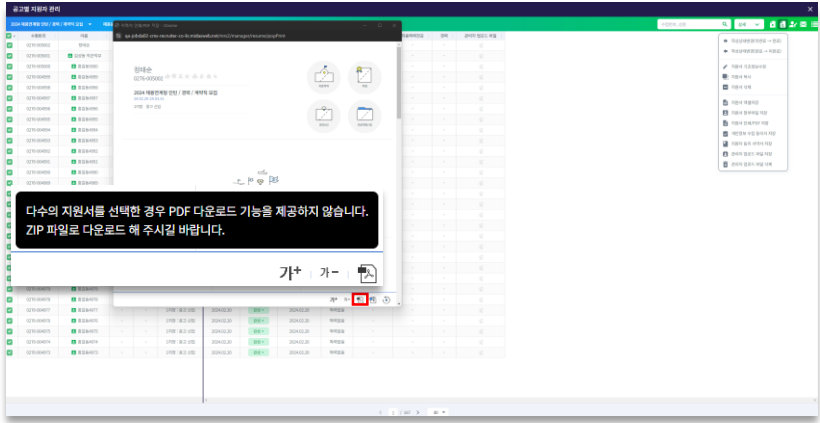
공고별 지원자 관리

2024 채용전환형 인턴 / 경력 / 계약직 모집

qa.jobda02-cms-recruiter-co-kr.midasweb.net/mrs2/manager/resume/popPrint

정태준

2024 채용전환형 인턴 / 경력 / 계약직 모집

다수의 지원서를 선택한 경우 PDF 다운로드 기능을 제공하지 않습니다.
ZIP 파일로 다운로드 해 주시길 바랍니다.

가+ 가-